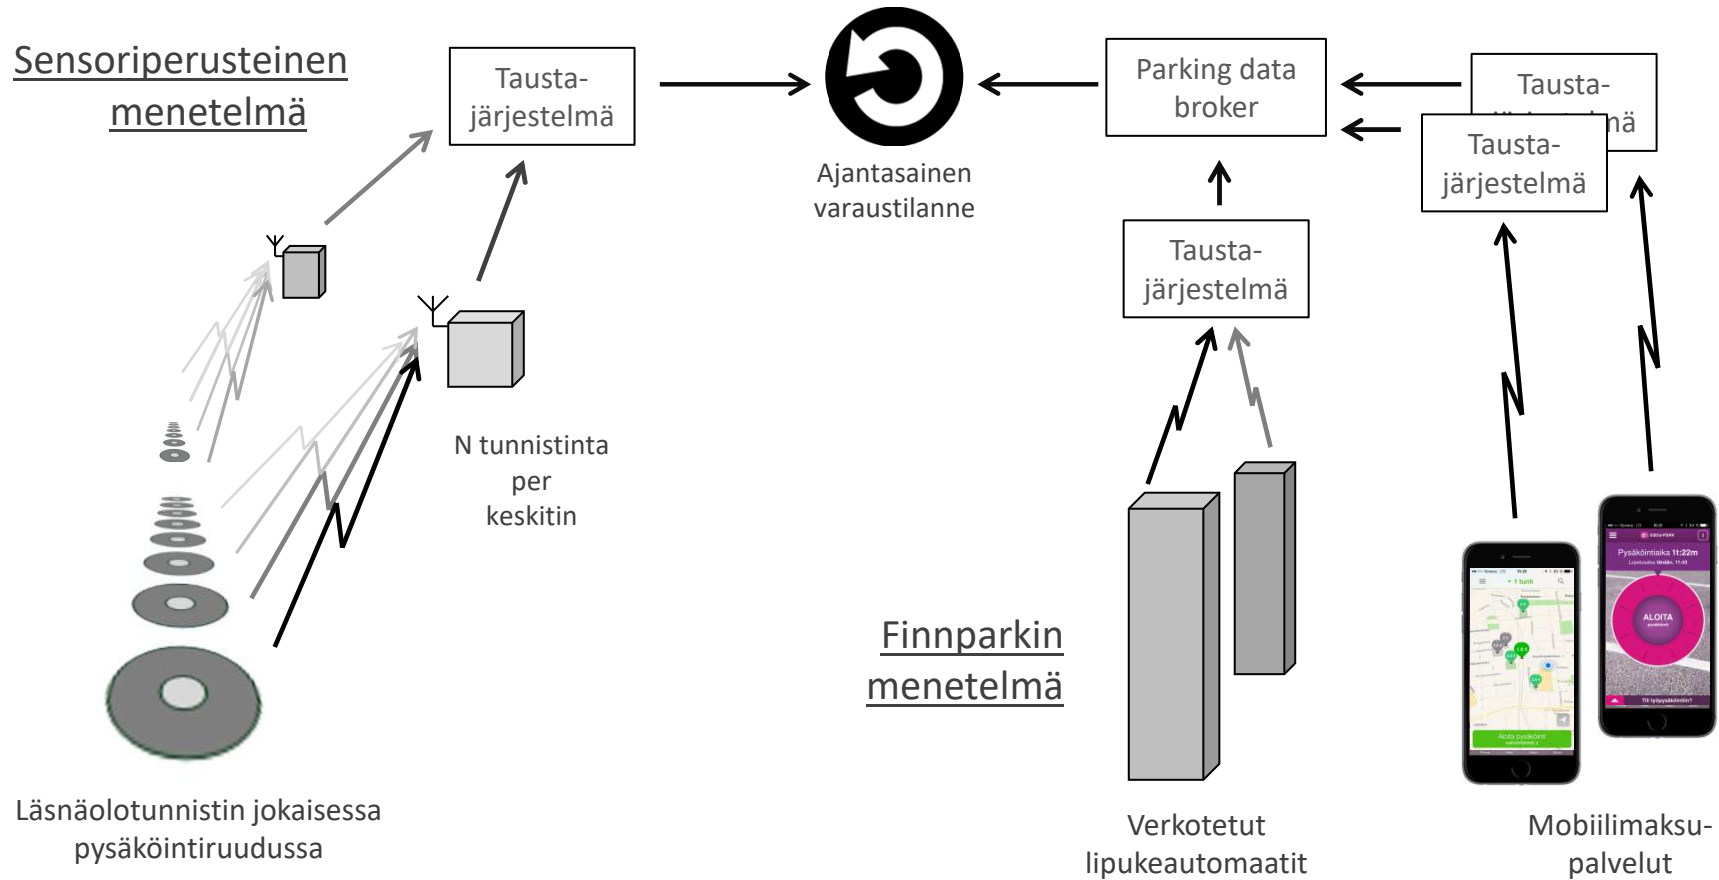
Sensoriperusteinen menetelmä

Tausta-järjestelmä

Ajantasainen varaustilanne

Parking data broker

Tausta-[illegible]

Tausta-järjestelmä

Tausta-järjestelmä

N tunnistinta per keskitin

Finnparkin menetelmä

Pysäköintiaika 11:22m

ALOITA

Aloita pysäköinti

Läsnäolotunnistin jokaisessa pysäköintiruudussa

Verkotetut lipukeautomaatit

Mobiilimaksu-palvelut